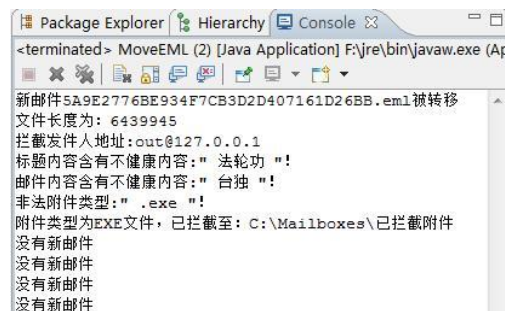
Package Explorer | Hierarchy | Console

<terminated> MoveEML (2) [Java Application] F:\jre\bin\javaw.exe (Ap

新邮件5A9E2776BE934F7CB3D2D407161D26BB.eml被转移
文件长度为: 6439945
拦截发件人地址:out@127.0.0.1
标题内容含有不健康内容:" 法轮功 "!
邮件内容含有不健康内容:" 台独 "!
非法附件类型:" .exe "!
附件类型为EXE文件，已拦截至: C:\Mailboxes\已拦截附件
没有新邮件
没有新邮件
没有新邮件
没有新邮件